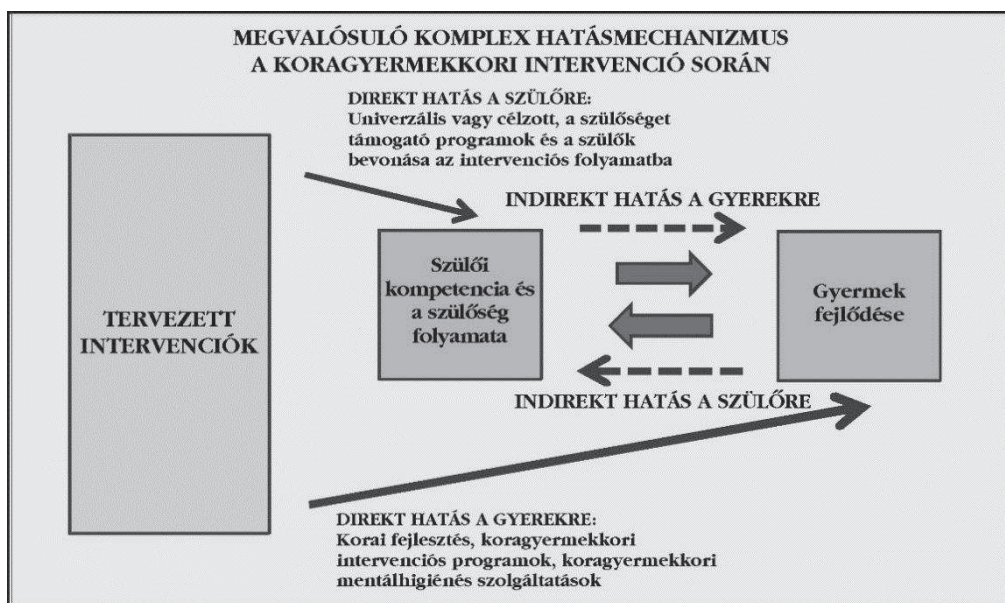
MEGVALÓSULÓ KOMPLEX HATÁSMECHANIZMUS
A KORAGYERMEKKORI INTERVENCIÓ SORÁN

DIREKT HATÁS A SZÜLŐRE:
Univerzális vagy célzott, a szülőséget támogató programok és a szülők bevonása az intervenciós folyamatba

TERVEZETT INTERVENCIÓK

INDIREKT HATÁS A GYEREKRE

Szülői kompetencia és a szülőség folyamata

Gyermek fejlődése

INDIREKT HATÁS A SZÜLŐRE

DIREKT HATÁS A GYEREKRE:
Korai fejlesztés, koragyermekkori intervenciós programok, koragyermekkori mentálhigiénés szolgáltatások